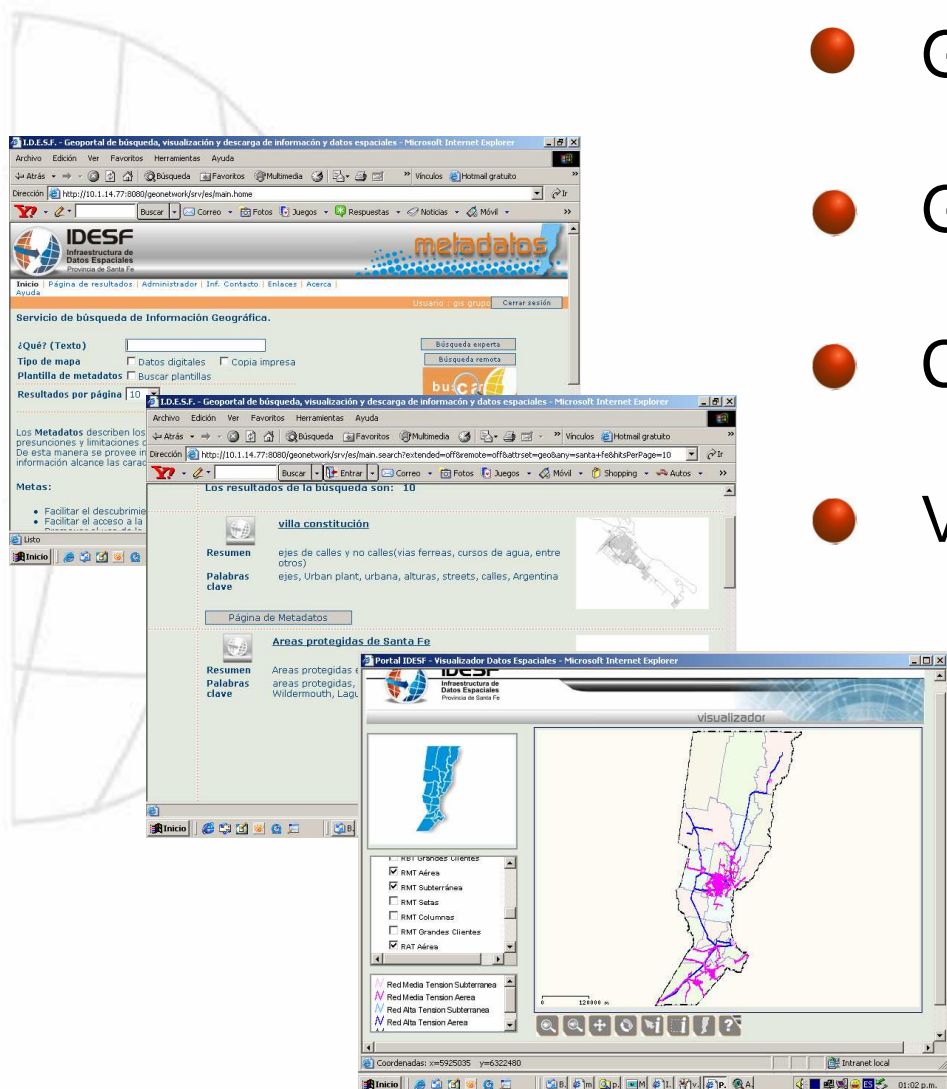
G

G

C

V

I.D.E.S.F. - Geoportal de búsqueda, visualización y descarga de información y datos espaciales - Microsoft Internet Explorer

Archivo Edición Ver Favoritos Herramientas Ayuda

Atrás Búsqueda Favoritos Multimedia Vínculos Hotmail gratuito

Dirección http://10.1.14.77:8080/geonetwork/srv/es/main.home Ir

Buscar Correo Fotos Juegos Respuestas Noticias Móvil

IDESF Infraestructura de Datos Espaciales Provincia de Santa Fe

metadatos

Inicio | Página de resultados | Administrador | Inf. Contacto | Enlaces | Acerca | Ayuda

Usuario : gis grupo Cerrar sesión

Servicio de búsqueda de Información Geográfica.

¿Qué? (Texto)

Tipo de mapa Datos digitales Copia impresa

Plantilla de metadatos Buscar plantillas

Resultados por página 10

Búsqueda experta

Búsqueda remota

Los Metadatos describen los presunciones y limitaciones d De esta manera se provee in información alcance las carac

Metas:

• Facilitar el descubrimie
• Facilitar el acceso a la

Listo

Inicio

I.D.E.S.F. - Geoportal de búsqueda, visualización y descarga de información y datos espaciales - Microsoft Internet Explorer

Archivo Edición Ver Favoritos Herramientas Ayuda

Atrás Búsqueda Favoritos Multimedia Vínculos Hotmail gratuito

Dirección http://10.1.14.77:8080/geonetwork/srv/es/main.search?extended=off&remote=off&attrset=geo&any=santa+fe&hitsPerPage=10 Ir

Buscar Entrar Correo Fotos Juegos Móvil Shopping Autos

Los resultados de la búsqueda son: 10

villa constitución

Resumen ejes de calles y no calles(vias ferreas, cursos de agua, entre otros)

Palabras clave ejes, Urban plant, urbana, alturas, streets, calles, Argentina

Página de Metadatos

Areas protegidas de Santa Fe

Resumen Areas protegidas

Palabras clave areas protegidas, Wildermouth, Lagu

Inicio

Portal IDESF - Visualizador Datos Espaciales - Microsoft Internet Explorer

IDESF Infraestructura de Datos Espaciales Provincia de Santa Fe

visualizador

RBT Grandes Clientes
RMT Aérea
RMT Subterránea
RMT Setas
RMT Columnas
RMT Grandes Clientes
RAT Aérea

Red Media Tension Subterranea
Red Media Tension Aerea
Red Alta Tension Subterranea
Red Alta Tension Aerea

0 120000 m

Coordenadas: x=5925035 y=6322480

Intranet local

Inicio

01:02 p.m.